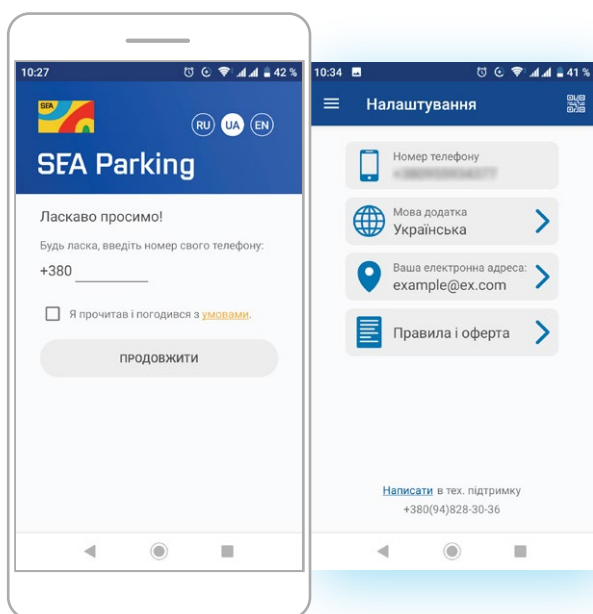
10:27

42 %

SFA

RU UA EN

SFA Parking

Ласкаво просимо!

Будь ласка, введіть номер свого телефону:

+380

Я прочитав і погодився з умовами.

ПРОДОВЖИТИ

10:34

41 %

Налаштування

Номер телефону

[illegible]

Мова додатка
Українська

Ваша електронна адреса:
example@ex.com

Правила і оферта

Написати в тех. підтримку
+380(94)828-30-36